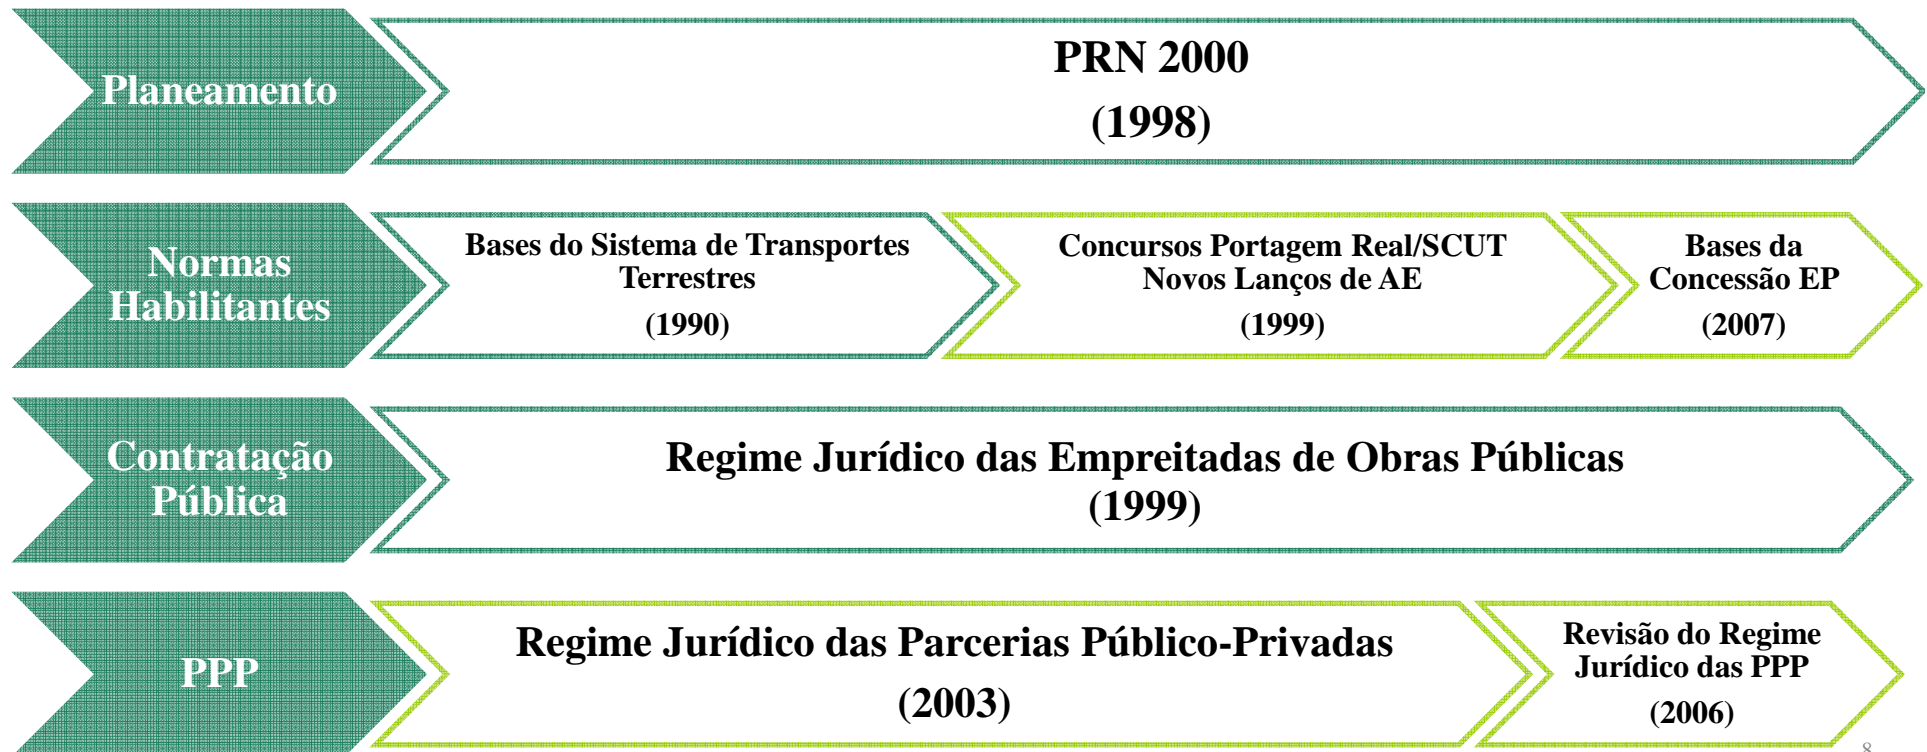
Planeamento

PRN 2000
(1998)

Normas Habilitantes

Bases do Sistema de Transportes Terrestres
(1990)

Concursos Portagem Real/SCUT Novos Lanços de AE
(1999)

Bases da Concessão EP
(2007)

Contratação Pública

Regime Jurídico das Empreitadas de Obras Públicas
(1999)

PPP

Regime Jurídico das Parcerias Público-Privadas
(2003)

Revisão do Regime Jurídico das PPP
(2006)

8